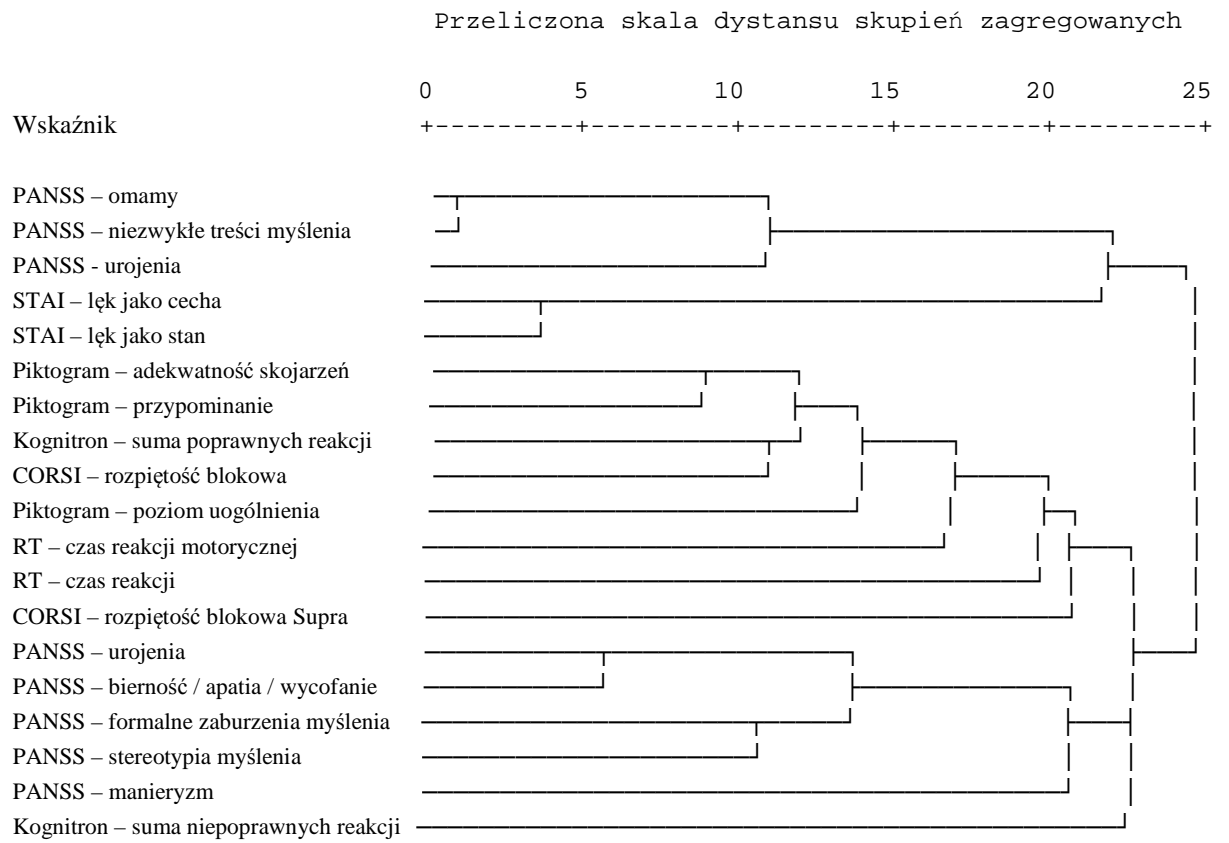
Przeliczona skala dystansu skupień zagregowanych

0 5 10 15 20 25

Wskaźnik +---------+---------+---------+---------+---------+

PANSS – omamy
PANSS – niezwykłe treści myślenia
PANSS - urojenia
STAI – lęk jako cecha
STAI – lęk jako stan
Piktogram – adekwatność skojarzeń
Piktogram – przypominanie
Kognitron – suma poprawnych reakcji
CORSI – rozpiętość blokowa
Piktogram – poziom uogólnienia
RT – czas reakcji motorycznej
RT – czas reakcji
CORSI – rozpiętość blokowa Supra
PANSS – urojenia
PANSS – bierność / apatia / wycofanie
PANSS – formalne zaburzenia myślenia
PANSS – stereotypia myślenia
PANSS – manieryzm
Kognitron – suma niepoprawnych reakcji